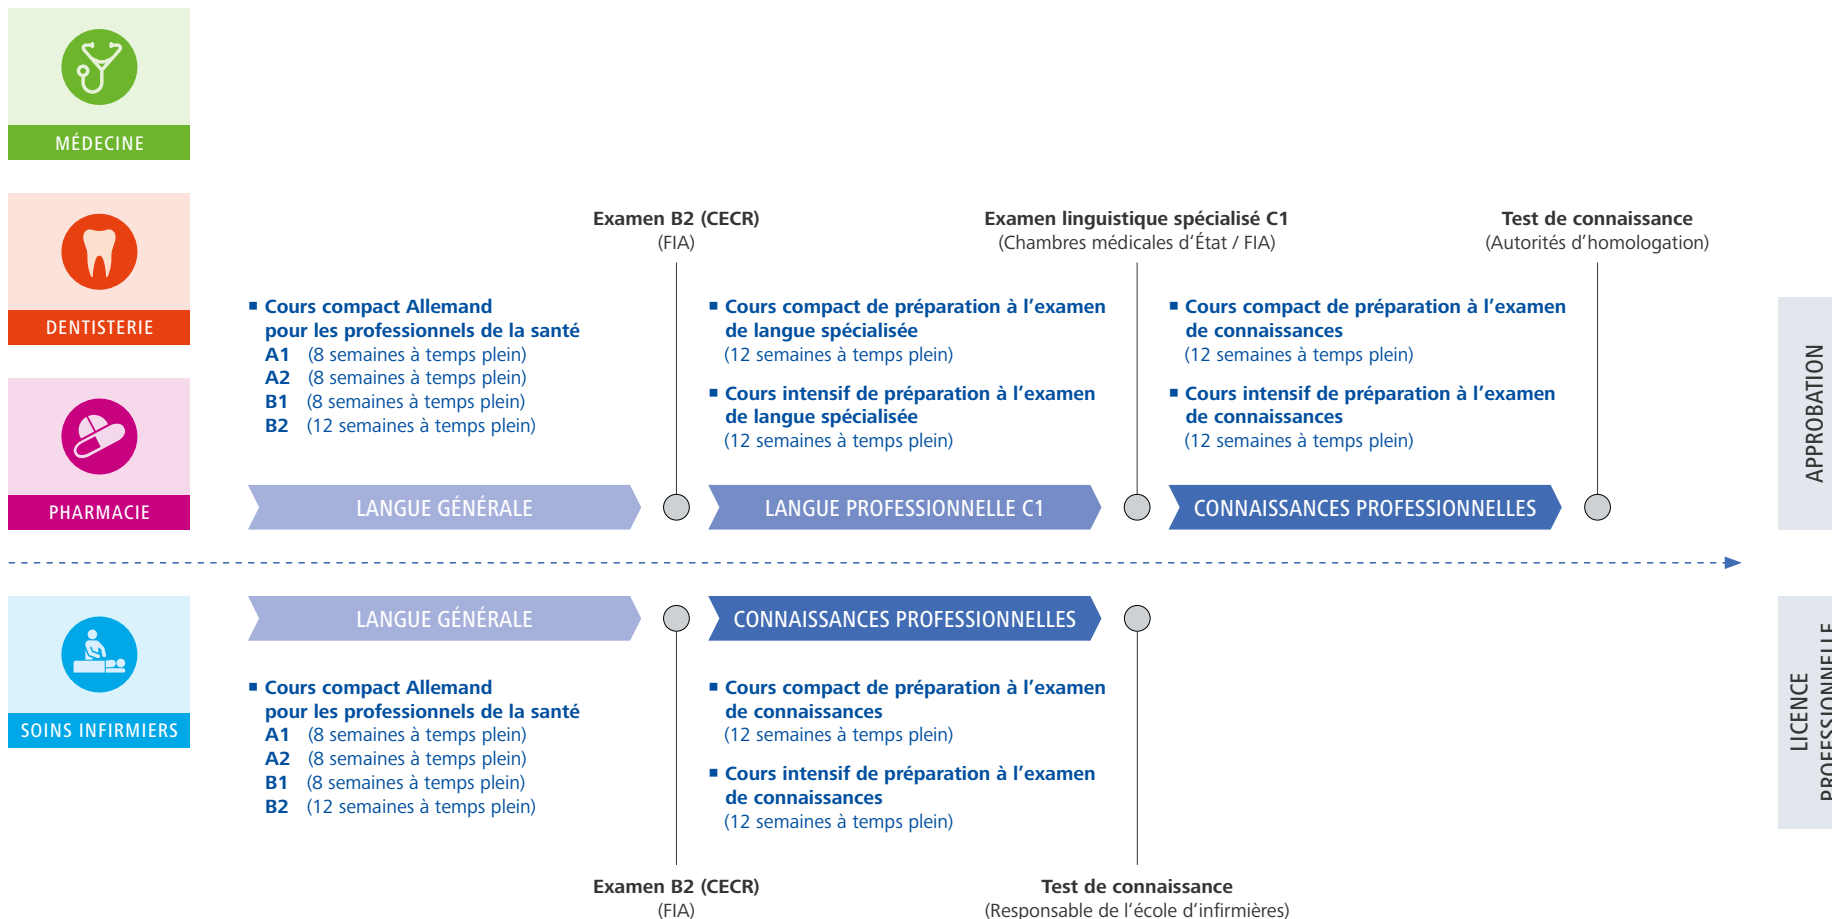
MÉDECINE

DENTISTERIE

PHARMACIE

Examen B2 (CECR)
(FIA)

Examen linguistique spécialisé C1
(Chambres médicales d'État / FIA)

Test de connaissance
(Autorités d'homologation)

■ Cours compact Allemand pour les professionnels de la santé
A1 (8 semaines à temps plein)
A2 (8 semaines à temps plein)
B1 (8 semaines à temps plein)
B2 (12 semaines à temps plein)

■ Cours compact de préparation à l'examen de langue spécialisée
(12 semaines à temps plein)

■ Cours intensif de préparation à l'examen de langue spécialisée
(12 semaines à temps plein)

■ Cours compact de préparation à l'examen de connaissances
(12 semaines à temps plein)

■ Cours intensif de préparation à l'examen de connaissances
(12 semaines à temps plein)

LANGUE GÉNÉRALE

LANGUE PROFESSIONNELLE C1

CONNAISSANCES PROFESSIONNELLES

APPROBATION

SOINS INFIRMIERS

LANGUE GÉNÉRALE

CONNAISSANCES PROFESSIONNELLES

■ Cours compact Allemand pour les professionnels de la santé
A1 (8 semaines à temps plein)
A2 (8 semaines à temps plein)
B1 (8 semaines à temps plein)
B2 (12 semaines à temps plein)

■ Cours compact de préparation à l'examen de connaissances
(12 semaines à temps plein)

■ Cours intensif de préparation à l'examen de connaissances
(12 semaines à temps plein)

LICENCE PROFESSIONNELLE

Examen B2 (CECR)
(FIA)

Test de connaissance
(Responsable de l'école d'infirmières)